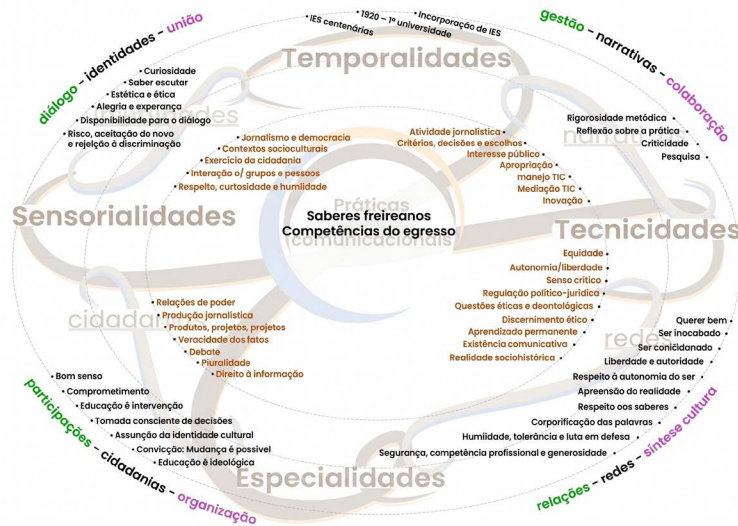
IES centenárias • 1920 – 1ª universidade • Incorporação de IES

Temporalidades

diálogo - identidades - união

• Curiosidade
• Saber escutar
• Estética e ética
• Alegria e esperança
• Disponibilidade para o diálogo
• Risco, aceitação do novo e rejeição à discriminação

gestão - narrativas - colaboração

Rigorosidade metódica •
Reflexão sobre a prática •
Criticidade •
Pesquisa •

• Jornalismo e democracia
• Contextos socioculturais
• Exercício da cidadania
• Interação c/ grupos e pessoas
• Respeito, curiosidade e humildade

Atividade jornalística •
Critérios, decisões e escolhas •
Interesse público •
Apropriação •
manejo TIC •
Mediação TIC •
Inovação •

Sensorialidades

Práticas comunicacionais

Saberes freireanos
Competências do egresso

Tecnicidades

Equidade •
Autonomia/liberdade •
Senso crítico •
Regulação político-jurídica •
Questões éticas e deontológicas •
Discernimento ético •
Aprendizado permanente •
Existência comunicativa •
Realidade sociohistórica •

cidadania

• Relações de poder
• Produção jornalística
• Produtos, projetos, projetos
• Veracidade dos fatos
• Debate
• Pluralidade
• Direito à informação

redes

Querer bem •
Ser inacabado •
Ser condicionado •
Liberdade e autoridade •
Respeito à autonomia do ser •
Apreensão da realidade •
Respeito aos saberes •
Corporificação das palavras •
Humildade, tolerância e luta em defesa •
Segurança, competência profissional e generosidade •

• Bom senso
• Comprometimento
• Educação é intervenção
• Tomada consciente de decisões
• Assunção da identidade cultural
• Convicção: Mudança é possível
• Educação é ideológica

participações - cidadanias - organização

Especialidades

relações - redes - síntese cultural